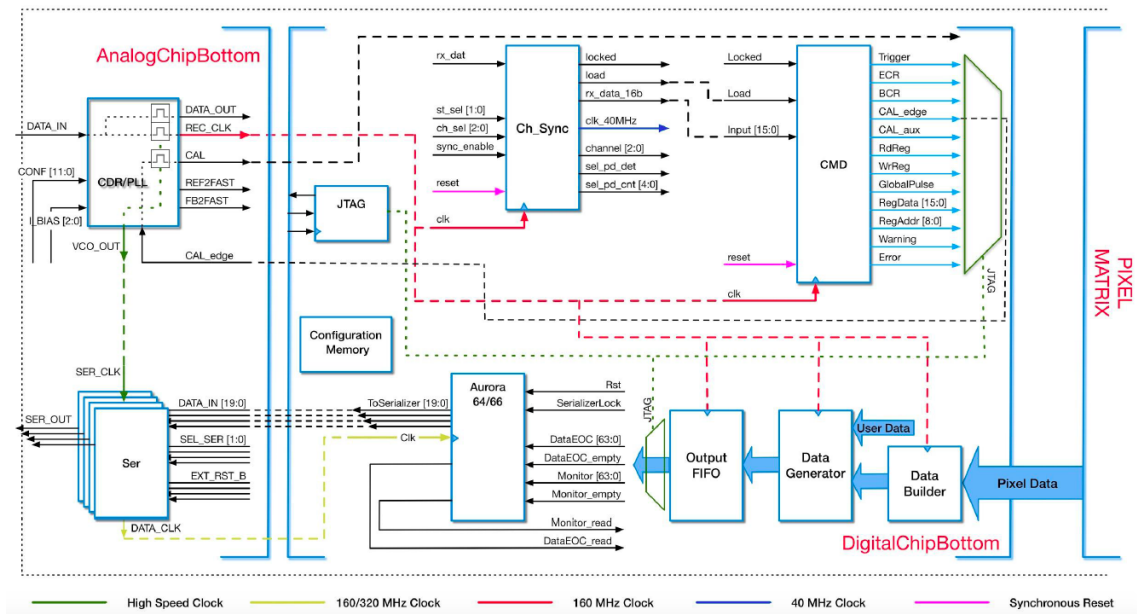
AnalogChipBottom

DATA_IN
CONF [11:0]
I_BIAS [2:0]
CDR/PLL
DATA_OUT
REC_CLK
CAL
REF2FAST
FB2FAST
VCO_OUT
CAL_edge
JTAG
Configuration Memory
SER_CLK
SER_OUT
Ser
DATA_IN [19:0]
SEL_SER [1:0]
EXT_RST_B
DATA_CLK

rx_dat
st_sel [1:0]
ch_sel [2:0]
sync_enable
reset
clk
Ch_Sync
locked
load
rx_data_16b
clk_40MHz
channel [2:0]
sel_pd_det
sel_pd_cnt [4:0]

Locked
Load
Input [15:0]
reset
clk
CMD
Trigger
ECR
BCR
CAL_edge
CAL_aux
RdReg
WrReg
GlobalPulse
RegData [15:0]
RegAddr [8:0]
Warning
Error
JTAG

ToSerializer [19:0]
Clk
Aurora 64/66
Rst
SerializerLock
DataEOC [63:0]
DataEOC_empty
Monitor [63:0]
Monitor_empty
Monitor_read
DataEOC_read
JTAG
Output FIFO
Data Generator
User Data
Data Builder
Pixel Data
DigitalChipBottom

PIXEL MATRIX

High Speed Clock
160/320 MHz Clock
160 MHz Clock
40 MHz Clock
Synchronous Reset